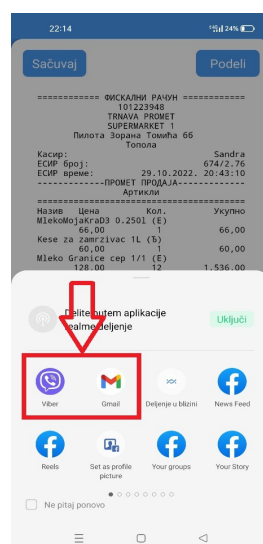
22:14
24%

Sačuvaj
Podeli

============ ФИСКАЛНИ РАЧУН ============
101223948
TRNAVA PROMET
SUPERMARKET 1
Пилота Зорана Томића 66
Топола
Касир: Sandra
ЕСИР број: 674/2.76
ЕСИР време: 29.10.2022. 20:43:10
-------------ПРОМЕТ ПРОДАЈА-------------
Артикли
========================================
Назив Цена Кол. Укупно
MlekoMojaKraB3 0.250l (E)
66,00 1 66,00
Kese za zamrzivac 1L (Б)
60,00 1 60,00
Mleko Granice cep 1/1 (E)
128,00 12 1.536,00

Delite putem aplikacije
realme deljenje
Uključi

Viber
Gmail
Deljenje u blizini
News Feed
Reels
Set as profile picture
Your groups
Your Story

Ne pitaj ponovo